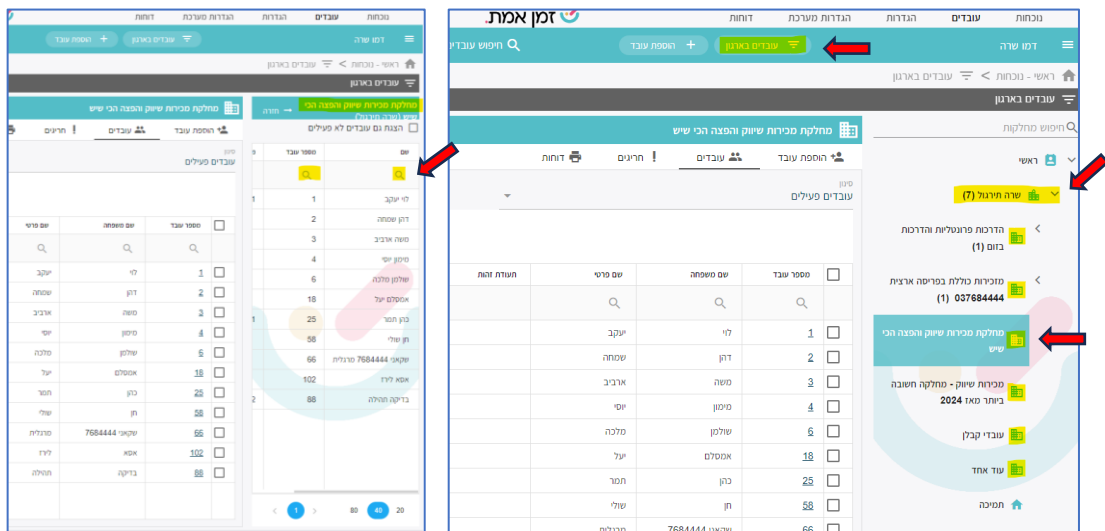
זמן אמת
נוכחות עובדים הגדרות הגדרות מערכת דוחות
דמו שרה
עובדים בארגון
הוספת עובד
חיפוש עובדים
ראשי - נוכחות > עובדים בארגון
עובדים בארגון
חיפוש מחלקות
ראשי
שרה תירגול (7)
הדרכות פרונטליות והדרכות בזום (1)
מזכירות כוללת בפריסה ארצית 037684444 (1)
מחלקת מכירות שיווק והפצה הכי שיש
מכירות שיווק - מחלקה חשובה ביותר מאז 2024
עובדי קבלן
עוד אחד
תמיכה
מחלקת מכירות שיווק והפצה הכי שיש
הוספת עובד עובדים חריגים דוחות
סינון
עובדים פעילים

| | מספר עובד | שם משפחה | שם פרטי | תעודת זהות |
|---|---|---|---|---|
| | 1 | לוי | יעקב | |
| | 2 | דהן | שמחה | |
| | 3 | משה | ארביב | |
| | 4 | מימון | יוסי | |
| | 6 | שולמן | מלכה | |
| | 18 | אמסלם | יעל | |
| | 25 | כהן | תמר | |
| | 58 | חן | שולי | |
| | 66 | שקאני 7684444 | סרגלית | |

נוכחות עובדים הגדרות הגדרות מערכת דוחות
דמו שרה
עובדים בארגון
הוספת עובד
ראשי - נוכחות > עובדים בארגון
עובדים בארגון
מחלקת מכירות שיווק והפצה הכי שיש (שרה תירגול)
חזרה
הצגת גם עובדים לא פעילים

| שם | מספר עובד |
|---|---|
| לוי יעקב | 1 |
| דהן שמחה | 2 |
| משה ארביב | 3 |
| מימון יוסי | 4 |
| שולמן מלכה | 6 |
| אמסלם יעל | 18 |
| כהן תמר | 25 |
| חן שולי | 58 |
| שקאני 7684444 סרגלית | 66 |
| אסא לירז | 102 |
| בדיקה תהילה | 88 |

20 40 80 1
מחלקת מכירות שיווק והפצה הכי שיש
הוספת עובד עובדים חריגים
סינון
עובדים פעילים

| | מספר עובד | שם משפחה | שם פרטי |
|---|---|---|---|
| | 1 | לוי | יעקב |
| | 2 | דהן | שמחה |
| | 3 | משה | ארביב |
| | 4 | מימון | יוסי |
| | 6 | שולמן | מלכה |
| | 18 | אמסלם | יעל |
| | 25 | כהן | תמר |
| | 58 | חן | שולי |
| | 66 | שקאני 7684444 | סרגלית |
| | 102 | אסא | לירז |
| | 88 | בדיקה | תהילה |